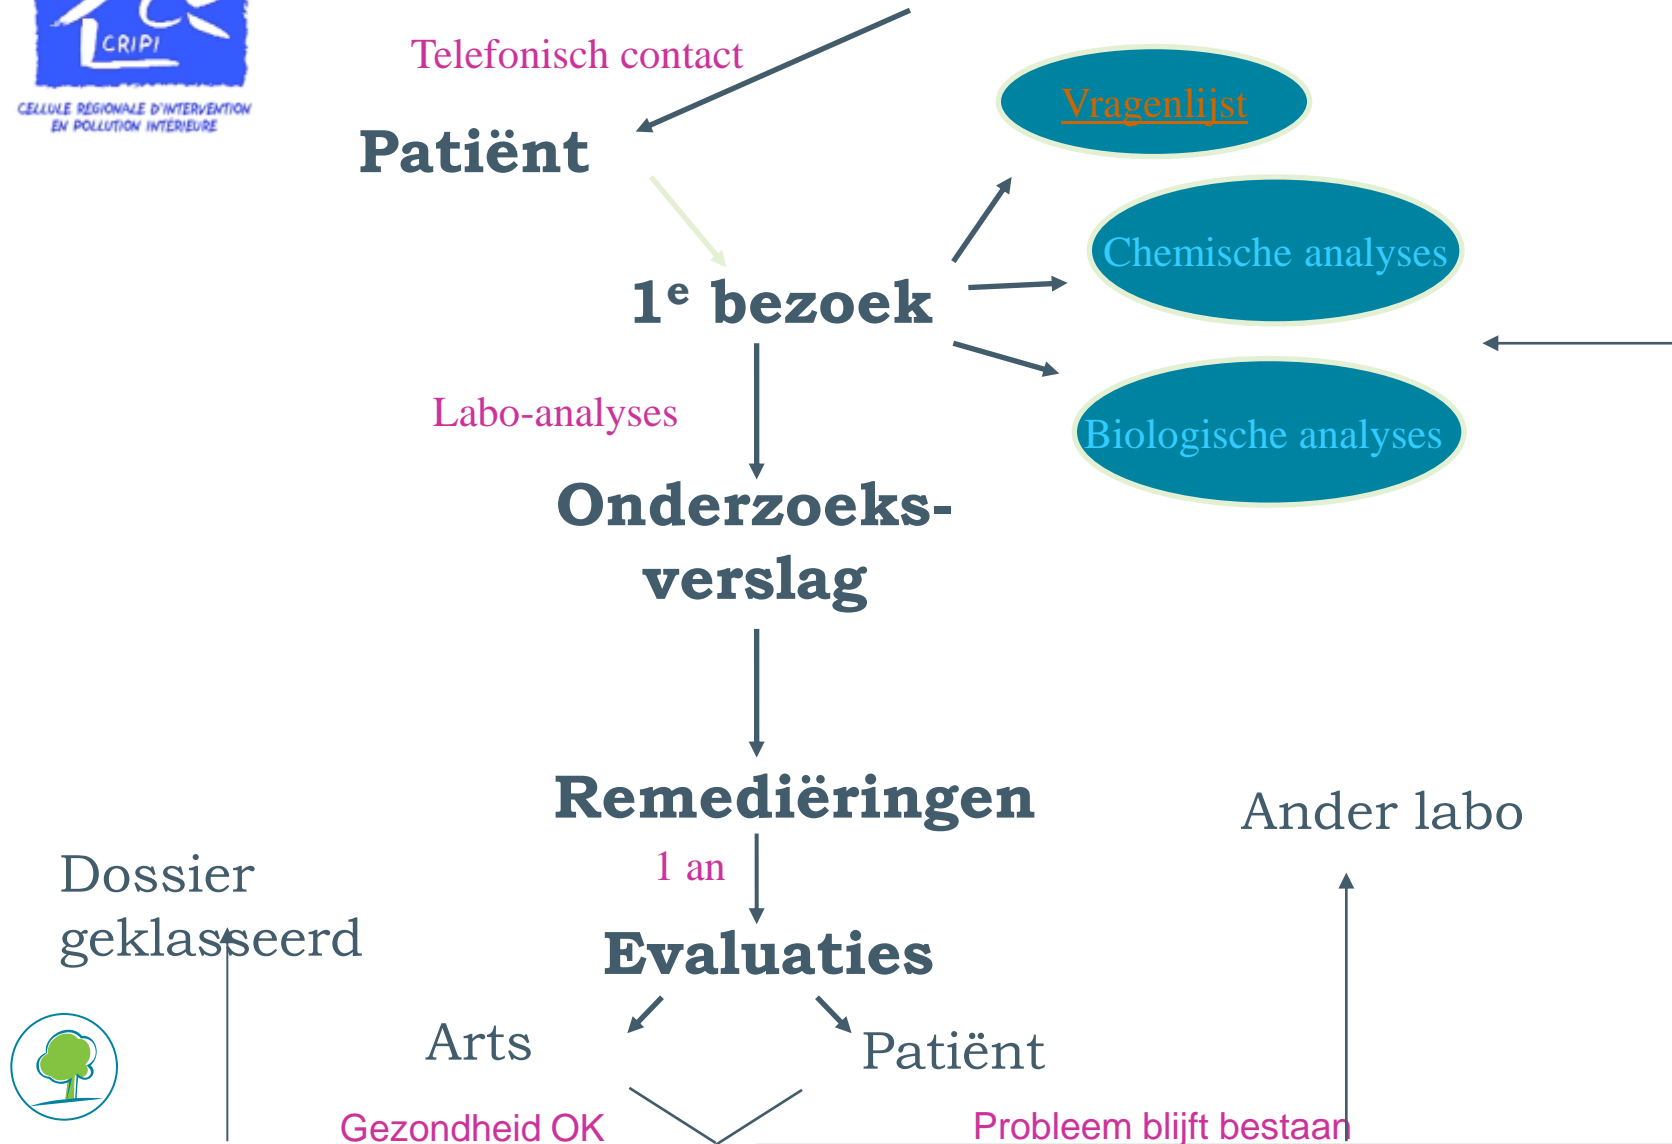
CRIPI
CELLULE RÉGIONALE D'INTERVENTION EN POLLUTION INTÉRIEURE

Telefonisch contact

Patiënt

Vragenlijst

Chemische analyses

$1^e$ bezoek

Labo-analyses

Biologische analyses

Onderzoeks-verslag

Remediëringen

Ander labo

Dossier geklasseerd

1 an

Evaluaties

Arts

Patiënt

Gezondheid OK

Probleem blijft bestaan